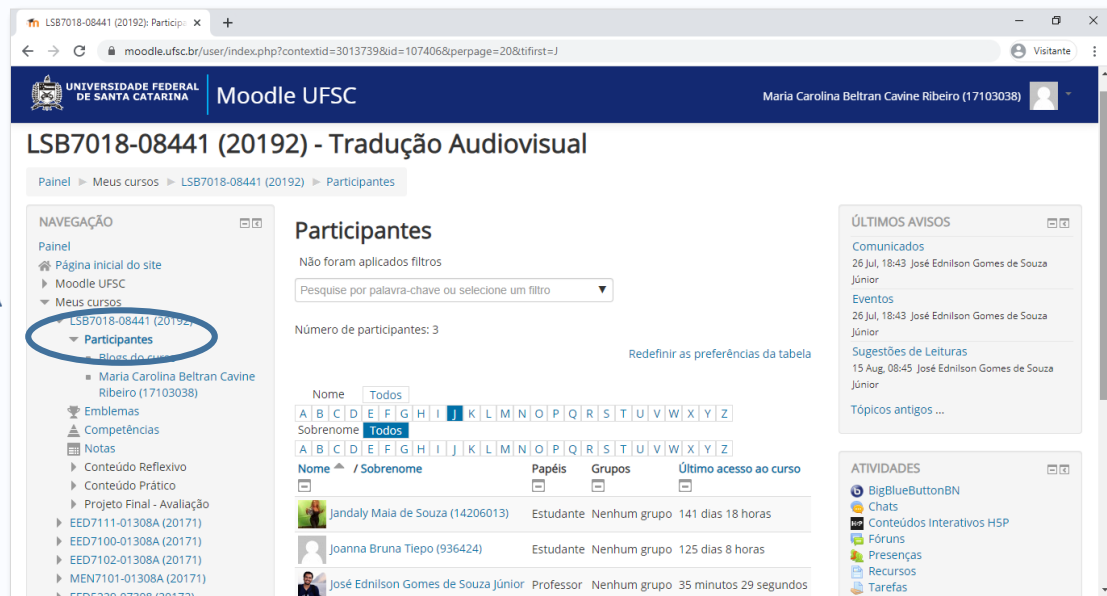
LSB7018-08441 (20192): Particip ×
+
moodle.ufsc.br/user/index.php?contextid=3013739&id=107406&perpage=20&tifirst=J
Visitante

UNIVERSIDADE FEDERAL DE SANTA CATARINA
Moodle UFSC
Maria Carolina Beltran Cavine Ribeiro (17103038)

LSB7018-08441 (20192) - Tradução Audiovisual

Painel ► Meus cursos ► LSB7018-08441 (20192) ► Participantes

NAVEGAÇÃO
Painel
Página inicial do site
Moodle UFSC
Meus cursos
LSB7018-08441 (20192)
Participantes
Blogs do curso
Maria Carolina Beltran Cavine Ribeiro (17103038)
Emblemas
Competências
Notas
Conteúdo Reflexivo
Conteúdo Prático
Projeto Final - Avaliação
EED7111-01308A (20171)
EED7100-01308A (20171)
EED7102-01308A (20171)
MEN7101-01308A (20171)

Participantes
Não foram aplicados filtros
Pesquise por palavra-chave ou selecione um filtro
Número de participantes: 3
Redefinir as preferências da tabela

Nome Todos
A B C D E F G H I J K L M N O P Q R S T U V W X Y Z
Sobrenome Todos
A B C D E F G H I J K L M N O P Q R S T U V W X Y Z

| Nome / Sobrenome | Papéis | Grupos | Último acesso ao curso |
|---|---|---|---|
| Jandaly Maia de Souza (14206013) | Estudante | Nenhum grupo | 141 dias 18 horas |
| Joanna Bruna Tiepo (936424) | Estudante | Nenhum grupo | 125 dias 8 horas |
| José Ednilson Gomes de Souza Júnior | Professor | Nenhum grupo | 35 minutos 29 segundos |

ÚLTIMOS AVISOS
Comunicados
26 Jul, 18:43 José Ednilson Gomes de Souza Júnior
Eventos
26 Jul, 18:43 José Ednilson Gomes de Souza Júnior
Sugestões de Leituras
15 Aug, 08:45 José Ednilson Gomes de Souza Júnior
Tópicos antigos ...

ATIVIDADES
BigBlueButtonBN
Chats
Conteúdos Interativos H5P
Fóruns
Presenças
Recursos
Tarefas